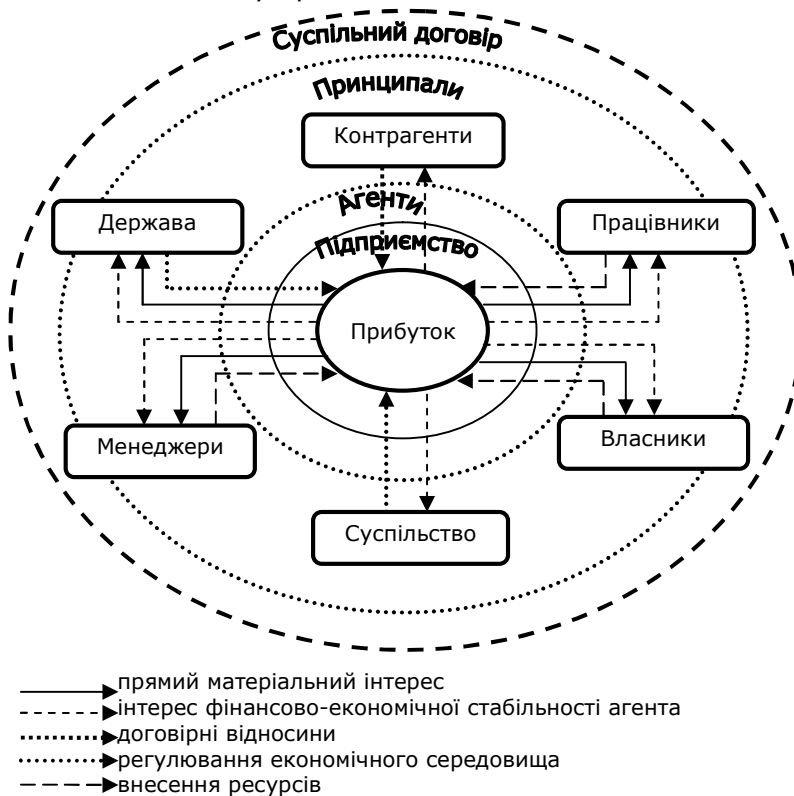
Суспільний договір

Принципали

Контрагенти

Агенти

Держава

Працівники

Підприємство

Прибуток

Менеджери

Власники

Суспільство

прямий матеріальний інтерес
інтерес фінансово-економічної стабільності агента
договірні відносини
регулювання економічного середовища
внесення ресурсів